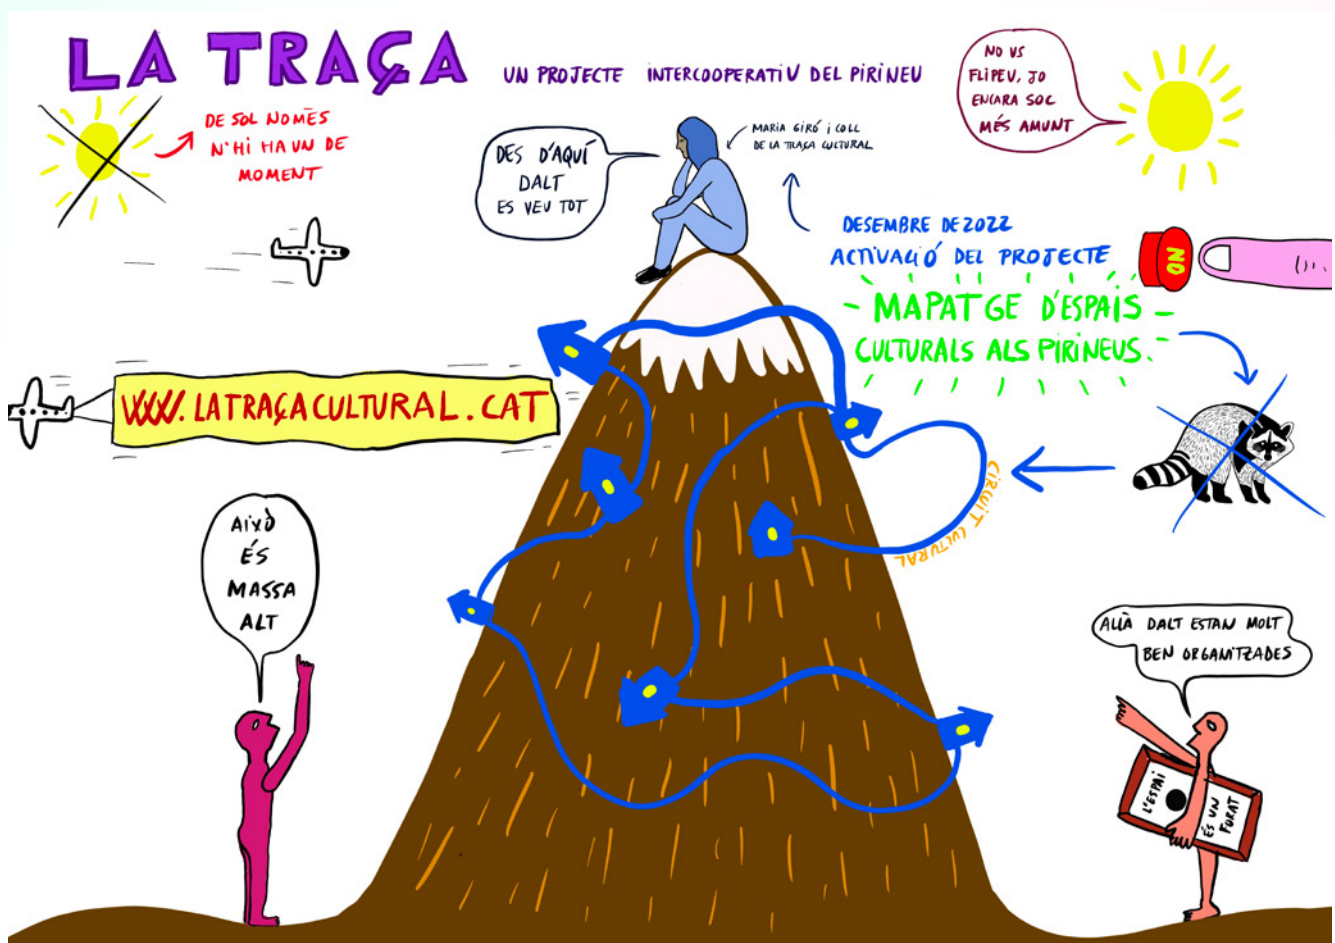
LA TRAÇA

UN PROJECTE INTERCOOPERATIU DEL PIRINEU

NO US FLIPEU, JO ENCARA SOC MÉS AMUNT

DE SOL NOMÉS N'HI HA UN DE MOMENT

DES D'AQUÍ DALT ES VEU TOT

MARIA GIRÓ I COLL DE LA TRAÇA CULTURAL

DESEMBRE DE 2022
ACTIVACIÓ DEL PROJECTE

ON

MAPATGE D'ESPAIS CULTURALS ALS PIRINEUS

WWW.LATRAÇACULTURAL.CAT

CIRCUIT CULTURAL

AIXÒ ÉS MASSA ALT

ALLÀ DALT ESTAN MOLT BEN ORGANITZADES

L'ESPAI ÉS UN FORAT